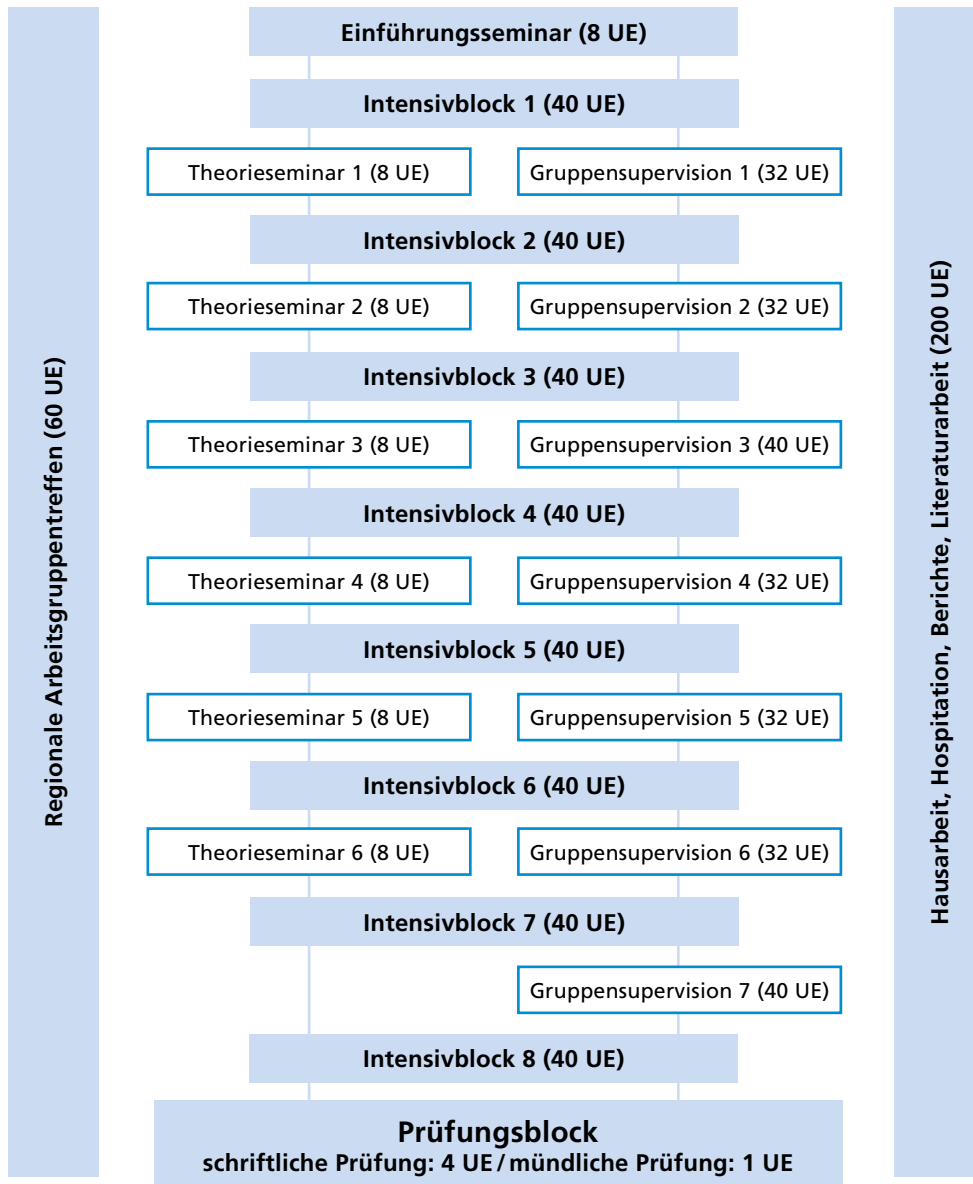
Regionale Arbeitsgruppentreffen (60 UE)

Einführungsseminar (8 UE)

Intensivblock 1 (40 UE)

Theorieseminar 1 (8 UE)

Gruppensupervision 1 (32 UE)

Intensivblock 2 (40 UE)

Theorieseminar 2 (8 UE)

Gruppensupervision 2 (32 UE)

Intensivblock 3 (40 UE)

Theorieseminar 3 (8 UE)

Gruppensupervision 3 (40 UE)

Intensivblock 4 (40 UE)

Theorieseminar 4 (8 UE)

Gruppensupervision 4 (32 UE)

Intensivblock 5 (40 UE)

Theorieseminar 5 (8 UE)

Gruppensupervision 5 (32 UE)

Intensivblock 6 (40 UE)

Theorieseminar 6 (8 UE)

Gruppensupervision 6 (32 UE)

Intensivblock 7 (40 UE)

Gruppensupervision 7 (40 UE)

Intensivblock 8 (40 UE)

Prüfungsblock
schriftliche Prüfung: 4 UE / mündliche Prüfung: 1 UE

Hausarbeit, Hospitation, Berichte, Literaturarbeit (200 UE)